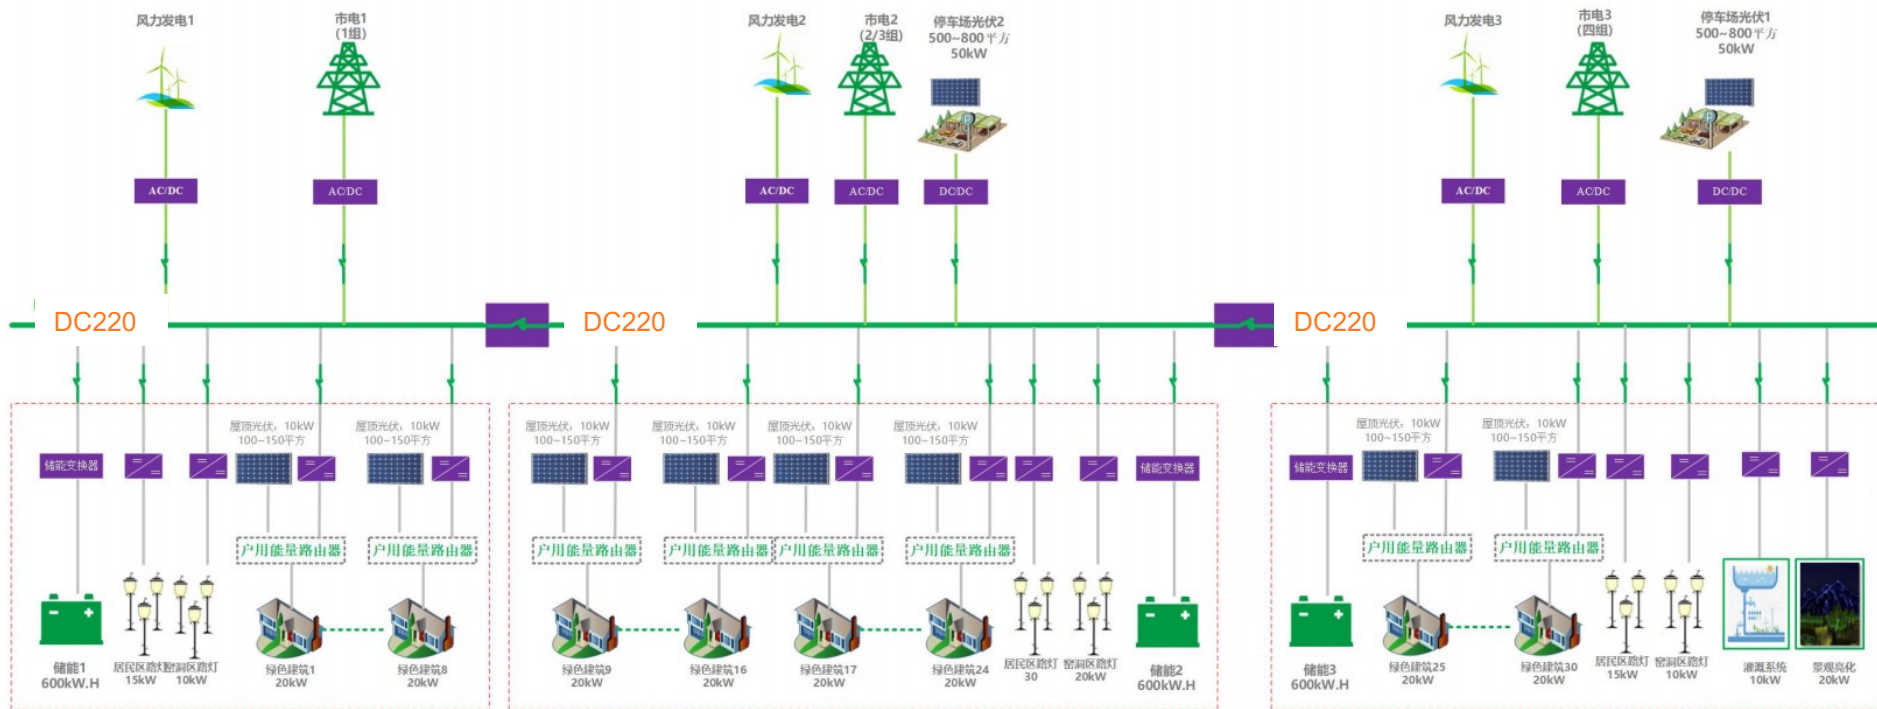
风力发电1

市电1
(1组)

风力发电2

市电2
(2/3组)

停车场光伏2
500~800平方
50kW

风力发电3

市电3
(四组)

停车场光伏1
500~800平方
50kW

AC/DC

AC/DC

AC/DC

AC/DC

DC/DC

AC/DC

AC/DC

DC/DC

DC220

DC220

DC220

屋顶光伏：10kW
100~150平方

屋顶光伏：10kW
100~150平方

屋顶光伏：10kW
100~150平方

屋顶光伏：10kW
100~150平方

屋顶光伏：10kW
100~150平方

屋顶光伏：10kW
100~150平方

屋顶光伏：10kW
100~150平方

屋顶光伏：10kW
100~150平方

储能变换器

储能变换器

储能变换器

户用能量路由器

户用能量路由器

户用能量路由器

户用能量路由器

户用能量路由器

户用能量路由器

户用能量路由器

户用能量路由器

储能1
600kW.H

居民区路灯
15kW

窑洞区路灯
10kW

绿色建筑1
20kW

绿色建筑8
20kW

绿色建筑9
20kW

绿色建筑16
20kW

绿色建筑17
20kW

绿色建筑24
20kW

居民区路灯
30

窑洞区路灯
20kW

储能2
600kW.H

储能3
600kW.H

绿色建筑25
20kW

绿色建筑30
20kW

居民区路灯
15kW

窑洞区路灯
10kW

灌溉系统
10kW

景观亮化
20kW